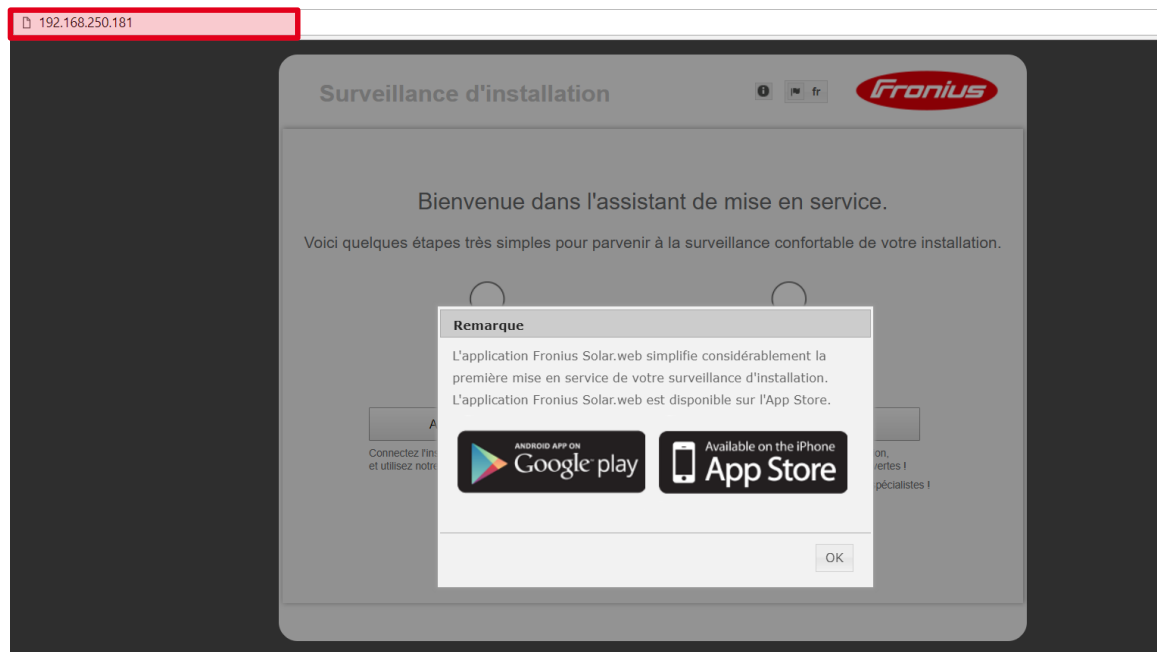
192.168.250.181

Surveillance d'installation

fr

Fronius

Bienvenue dans l'assistant de mise en service.

Voici quelques étapes très simples pour parvenir à la surveillance confortable de votre installation.

A

Connectez l'ins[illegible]
et utilisez notre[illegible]

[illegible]on,
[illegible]vertes !
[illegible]pécialistes !

Remarque

L'application Fronius Solar.web simplifie considérablement la première mise en service de votre surveillance d'installation. L'application Fronius Solar.web est disponible sur l'App Store.

ANDROID APP ON
Google play

Available on the iPhone
App Store

OK